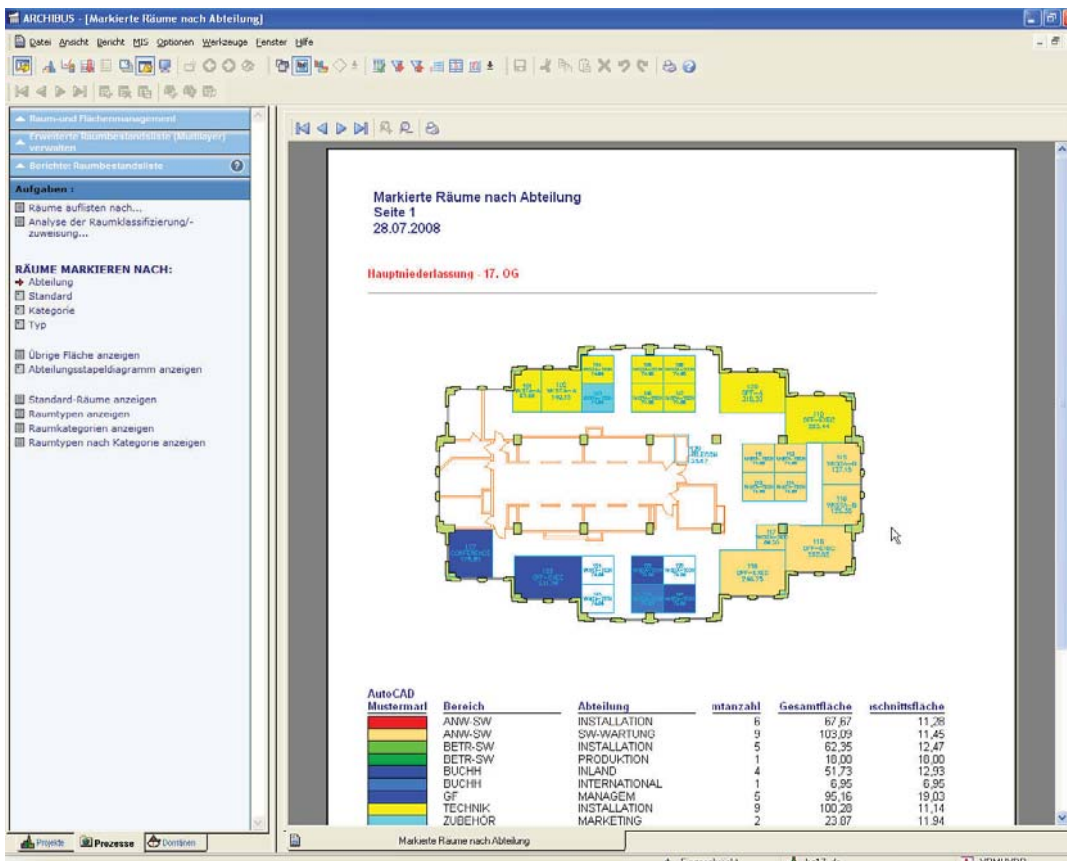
ARCHIBUS - [Markierte Räume nach Abteilung]

Datei Ansicht Bericht MIS Optionen Werkzeuge Fenster Hilfe

Raum-und Flächenmanagement

Erweiterte Raumbestandsliste (Multilayer) verwalten

Berichte: Raumbestandsliste

Aufgaben :

Räume auflisten nach...

Analyse der Raumklassifizierung/-zuweisung...

RÄUME MARKIEREN NACH:

Abteilung

Standard

Kategorie

Typ

Übrige Fläche anzeigen

Abteilungsstapeldiagramm anzeigen

Standard-Räume anzeigen

Raumtypen anzeigen

Raumkategorien anzeigen

Raumtypen nach Kategorie anzeigen

Projekte Prozesse Domänen

Markierte Räume nach Abteilung

Seite 1

28.07.2008

Hauptniederlassung - 17. OG

| AutoCAD Mustermarl | Bereich | Abteilung | mtanzahl | Gesamtfläche | ıschnittsfläche |
|---|---|---|---|---|---|
| | ANW-SW | INSTALLATION | 6 | 67,67 | 11,28 |
| | ANW-SW | SW-WARTUNG | 9 | 103,09 | 11,45 |
| | BETR-SW | INSTALLATION | 5 | 62,35 | 12,47 |
| | BETR-SW | PRODUKTION | 1 | 18,00 | 18,00 |
| | BUCHH | INLAND | 4 | 51,73 | 12,93 |
| | BUCHH | INTERNATIONAL | 1 | 6,95 | 6,95 |
| | GF | MANAGEM | 5 | 95,16 | 19,03 |
| | TECHNIK | INSTALLATION | 9 | 100,28 | 11,14 |
| | ZUBEHÖR | MARKETING | 2 | 23,87 | 11,94 |

Markierte Räume nach Abteilung